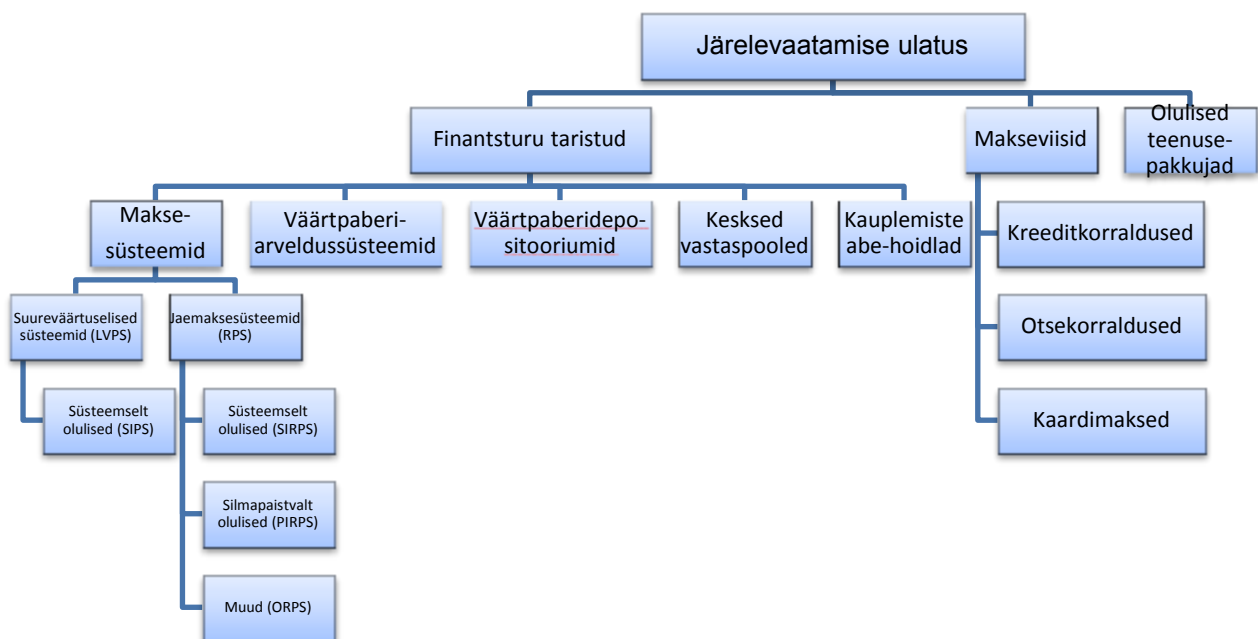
Järelevaatamise ulatus

Finantsturu taristud

Makseviisid

Olulised teenusepakkujad

Maksesüsteemid

Väärtpaberiarveldussüsteemid

Väärtpaberidepositooriumid

Kesksed vastaspooled

Kauplemisteabe-hoidlad

Kreeditkorraldused

Otsekorraldused

Kaardimaksed

Suureväärtuselised süsteemid (LVPS)

Jaemaksesüsteemid (RPS)

Süsteemselt olulised (SIPS)

Süsteemselt olulised (SIRPS)

Silmapaistvalt olulised (PIRPS)

Muud (ORPS)